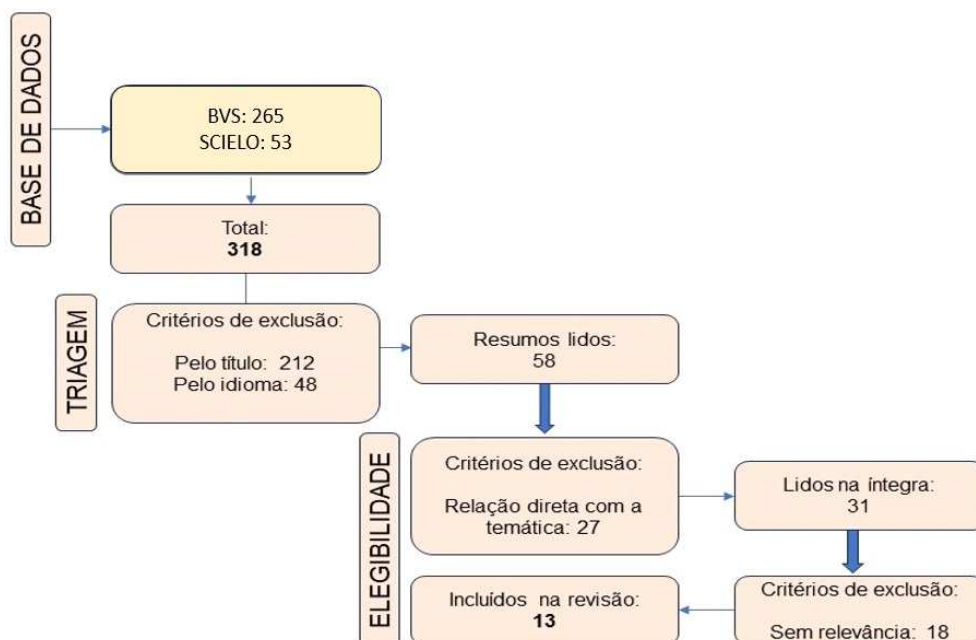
BASE DE DADOS

BVS: 265
SCIELO: 53

Total:
**318**

TRIAGEM

Critérios de exclusão:

Pelo título: 212
Pelo idioma: 48

Resumos lidos:
58

ELEGIBILIDADE

Critérios de exclusão:

Relação direta com a temática: 27

Lidos na íntegra:
31

Critérios de exclusão:

Sem relevância: 18

Incluídos na revisão:
**13**